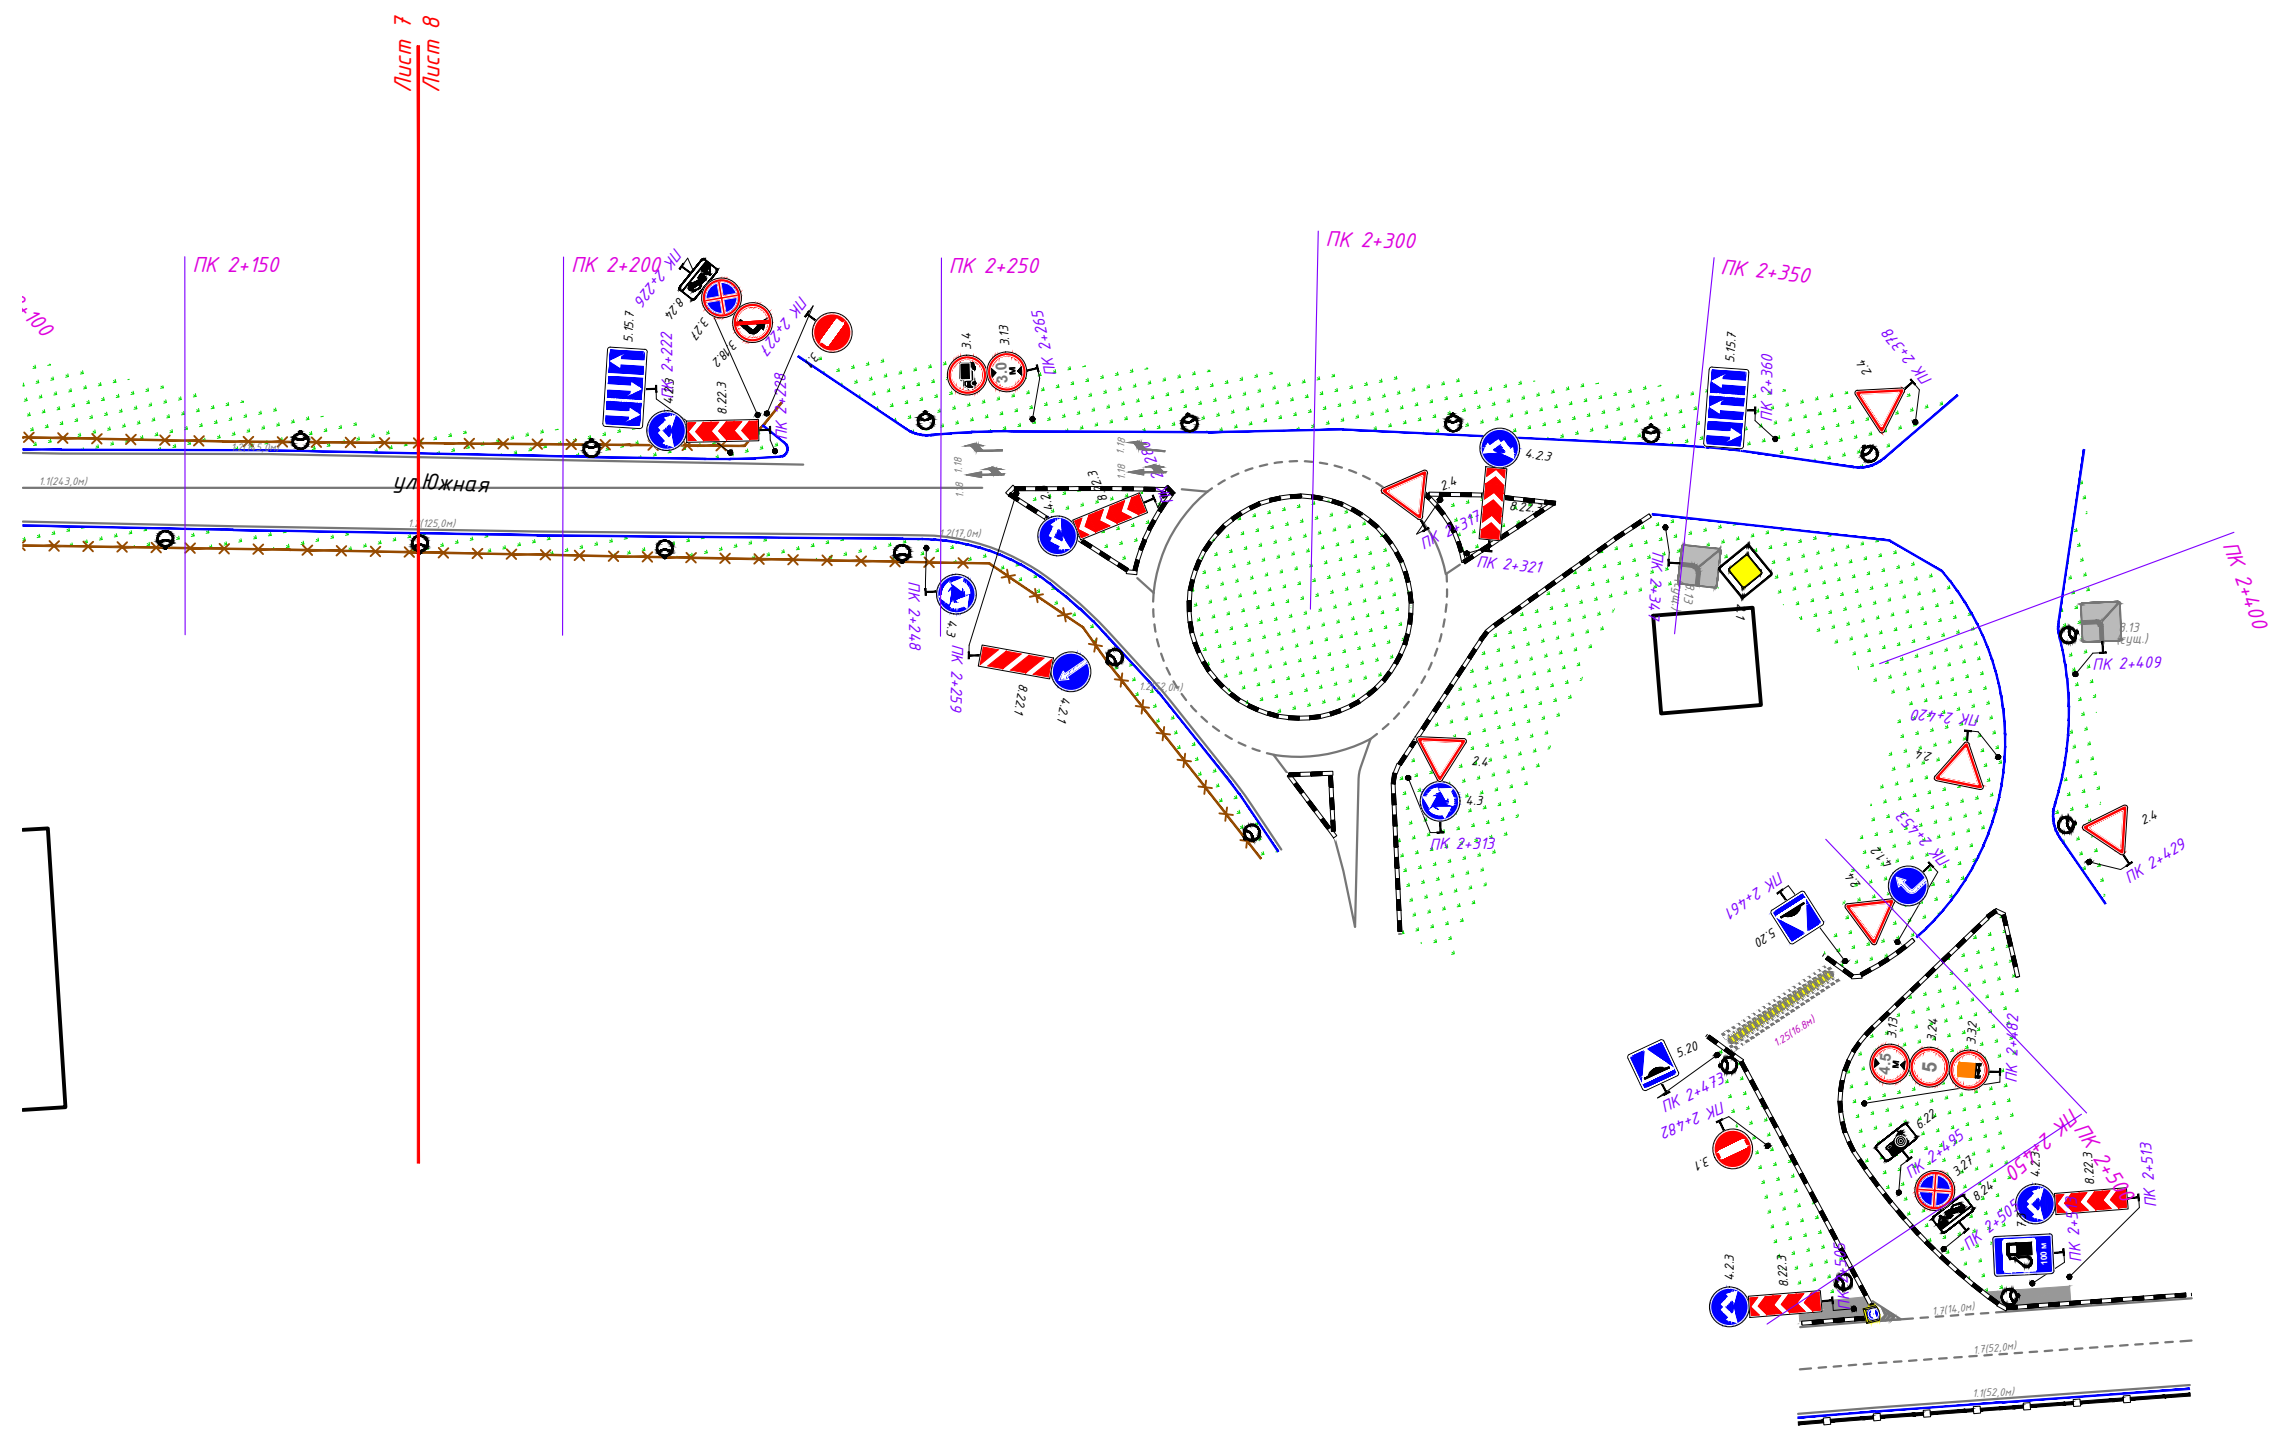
Лист 7
Лист 8

ПК 2+100
ПК 2+150
ПК 2+200
ПК 2+250
ПК 2+300
ПК 2+350
ПК 2+400

ПК 2+226
8.24
3.27
3.28
3.1
ПК 2+227
5.15.7
ПК 2+222
4.2.3
8.22.3
ПК 2+228

3.4
3.13
3.0 м
ПК 2+265

5.15.7
ПК 2+360
2.4
ПК 2+378

1.1(243,0м)
ул.Южная
1.1(125,0м)
1.2(17,0м)
1.18
1.18
1.18
4.2
8.22.3
2.4
ПК 2+317
8.22.2
4.2.3
ПК 2+321
ПК 2+344
3.13
1

ПК 2+248
4.3
ПК 2+259
8.22.1
4.2.1
1.2(12,0м)

2.4
4.3
ПК 2+313

3.13 (сущ.)
ПК 2+409
ПК 2+420
2.4
2.4
ПК 2+429
4.1.2
2.4
ПК 2+453
ПК 2+461
5.20

1.25(16,8м)
5.20
ПК 2+473
ПК 2+482
3.1
3.13
3.24
3.32
4.5 м
5
ПК 2+482
6.22
ПК 2+495
3.27
8.24
ПК 2+505
ПК 2+450
4.2.3
8.22.3
ПК 2+500
ПК 2+513
4.2.3
8.22.3
ПК 2+508
1.7(14,0м)
1.7(52,0м)
1.1(52,0м)